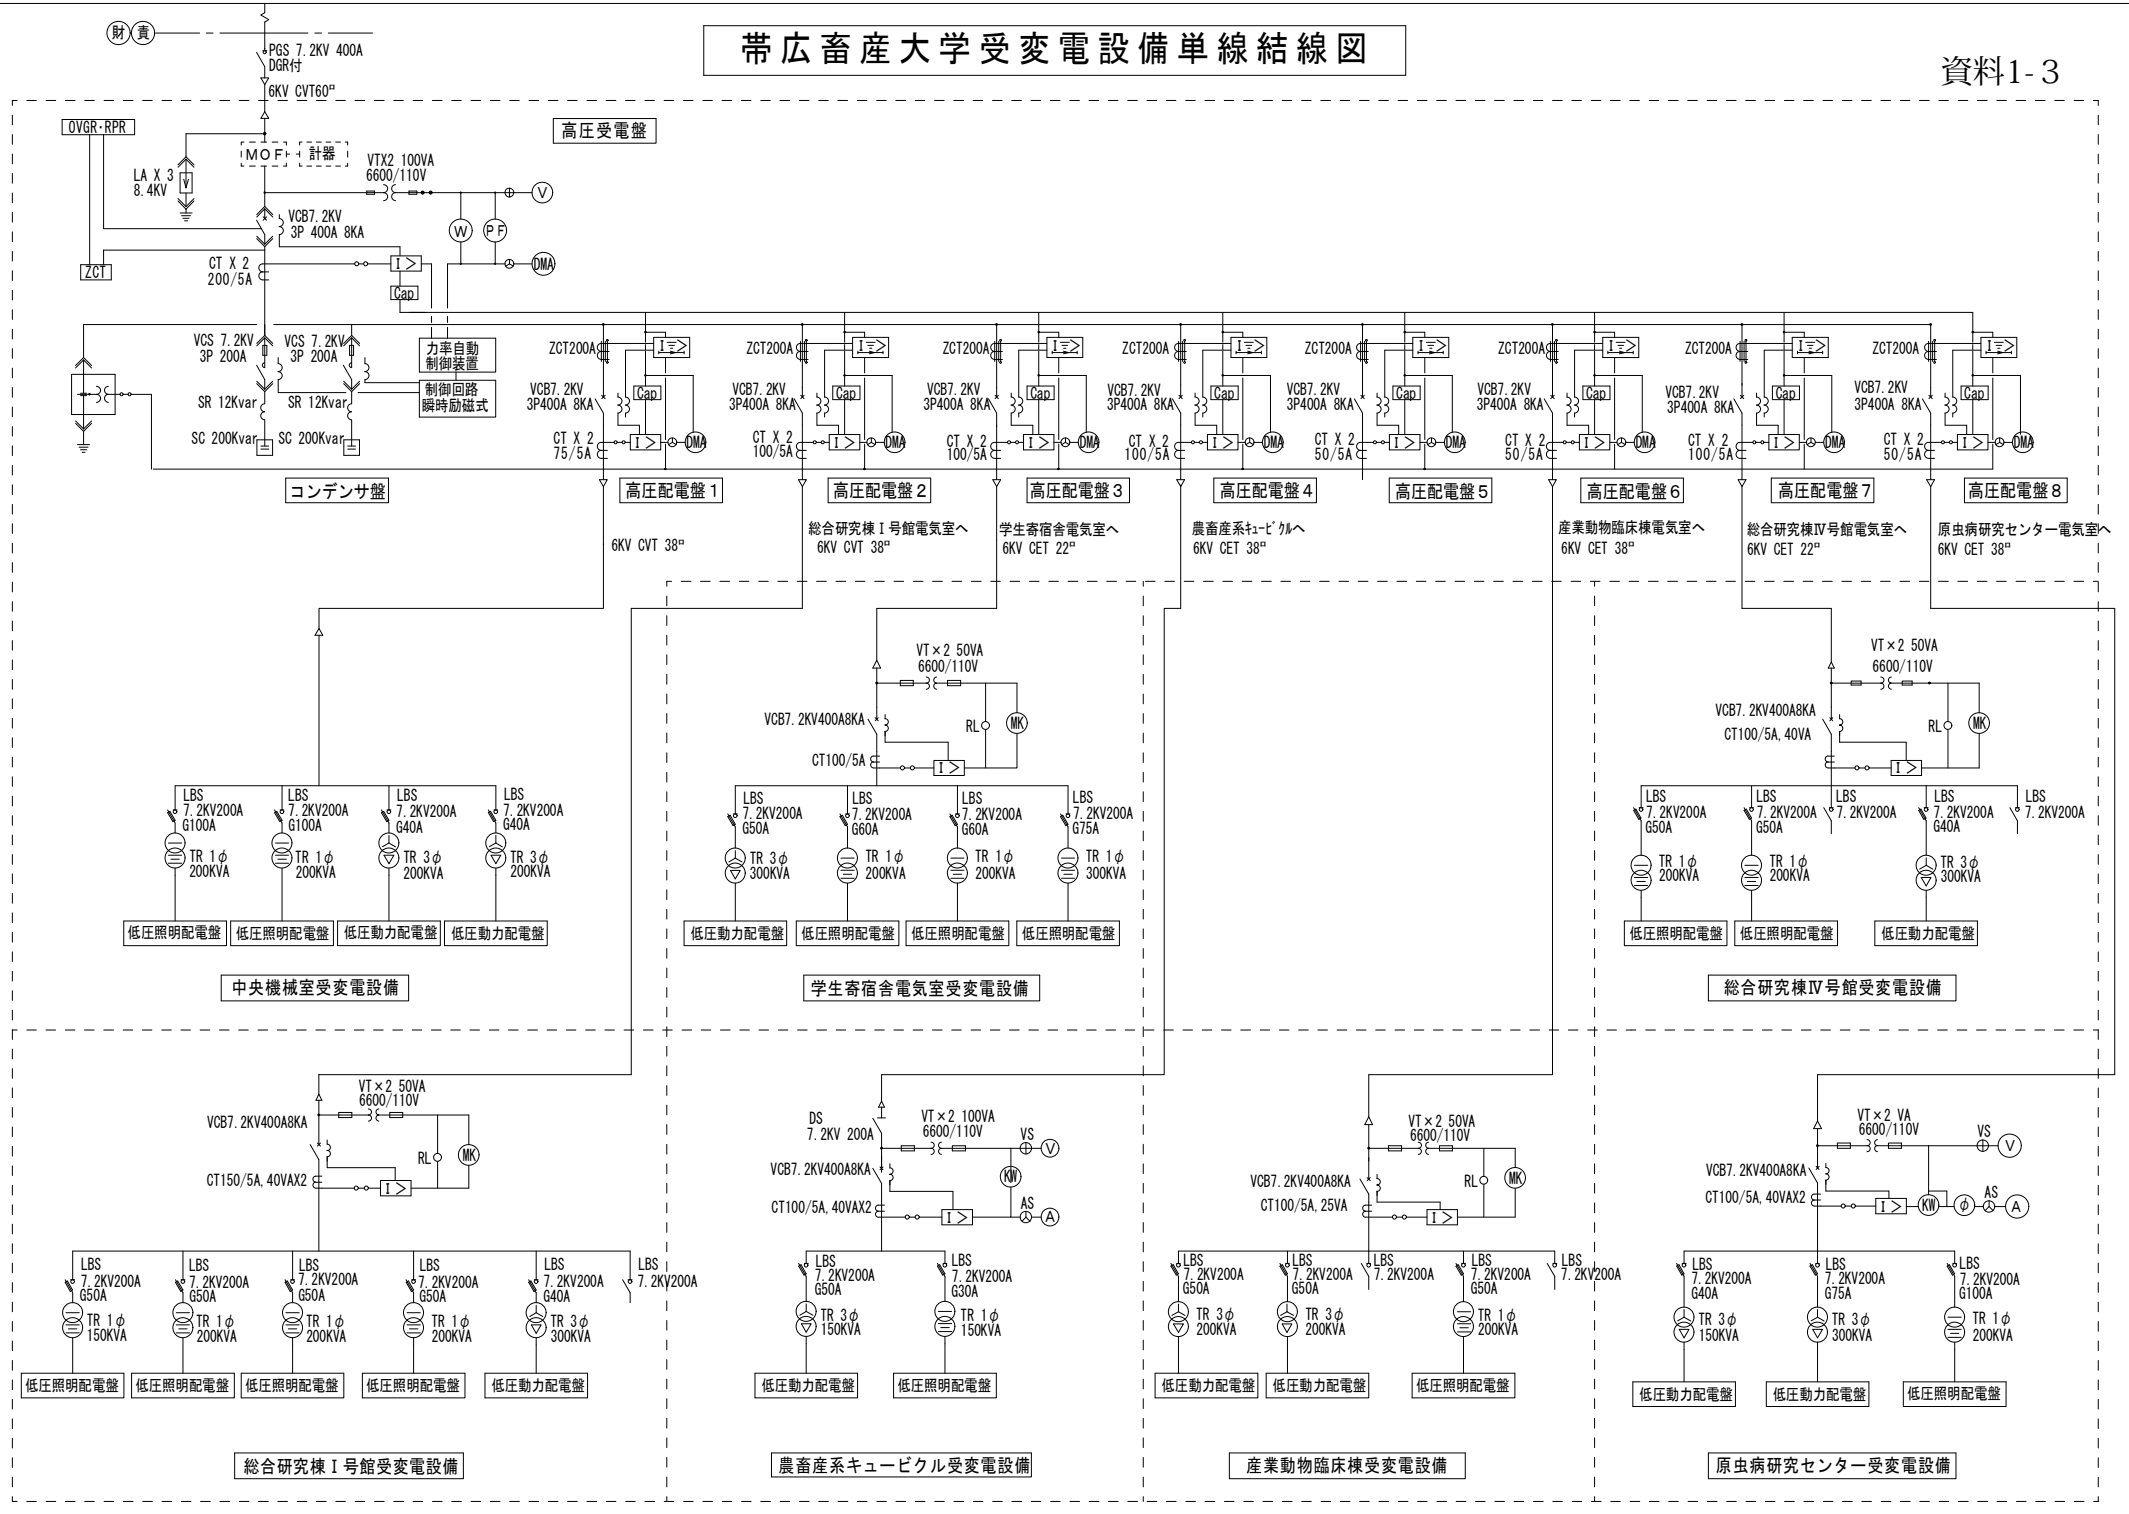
財 責

PGS 7.2KV 400A DGR付

帯広畜産大学受変電設備単線結線図

資料1-3

6KV CVT60$^{□}$

OVGR·RPR

高圧受電盤

MOF 計器

LA X 3 8.4KV

VTX2 100VA 6600/110V

V

VCB7.2KV 3P 400A 8KA

W PF

ZCT

CT X 2 200/5A

I>

DMA

Cap

VCS 7.2KV 3P 200A

VCS 7.2KV 3P 200A

力率自動制御装置

制御回路瞬時励磁式

SR 12Kvar

SR 12Kvar

SC 200Kvar

SC 200Kvar

コンデンサ盤

ZCT200A

ZCT200A

ZCT200A

ZCT200A

ZCT200A

ZCT200A

ZCT200A

ZCT200A

VCB7.2KV 3P400A 8KA

VCB7.2KV 3P400A 8KA

VCB7.2KV 3P400A 8KA

VCB7.2KV 3P400A 8KA

VCB7.2KV 3P400A 8KA

VCB7.2KV 3P400A 8KA

VCB7.2KV 3P400A 8KA

VCB7.2KV 3P400A 8KA

Cap

CT X 2 75/5A

CT X 2 100/5A

CT X 2 100/5A

CT X 2 100/5A

CT X 2 50/5A

CT X 2 50/5A

CT X 2 100/5A

CT X 2 50/5A

DMA

高圧配電盤1

高圧配電盤2

高圧配電盤3

高圧配電盤4

高圧配電盤5

高圧配電盤6

高圧配電盤7

高圧配電盤8

6KV CVT 38$^{□}$

総合研究棟Ⅰ号館電気室へ 6KV CVT 38$^{□}$

学生寄宿舎電気室へ 6KV CET 22$^{□}$

農畜産系ｷｭｰﾋﾞｸﾙへ 6KV CET 38$^{□}$

産業動物臨床棟電気室へ 6KV CET 38$^{□}$

総合研究棟Ⅳ号館電気室へ 6KV CET 22$^{□}$

原虫病研究センター電気室へ 6KV CET 38$^{□}$

LBS 7.2KV200A G100A
TR 1$\phi$ 200KVA

LBS 7.2KV200A G100A
TR 1$\phi$ 200KVA

LBS 7.2KV200A G40A
TR 3$\phi$ 200KVA

LBS 7.2KV200A G40A
TR 3$\phi$ 200KVA

低圧照明配電盤 低圧照明配電盤 低圧動力配電盤 低圧動力配電盤

中央機械室受変電設備

VT×2 50VA 6600/110V

VCB7.2KV400A8KA

RL MK

CT100/5A

LBS 7.2KV200A G50A
TR 3$\phi$ 300KVA

LBS 7.2KV200A G60A
TR 1$\phi$ 200KVA

LBS 7.2KV200A G60A
TR 1$\phi$ 200KVA

LBS 7.2KV200A G75A
TR 1$\phi$ 300KVA

低圧動力配電盤 低圧照明配電盤 低圧照明配電盤 低圧照明配電盤

学生寄宿舎電気室受変電設備

VT×2 50VA 6600/110V

VCB7.2KV400A8KA

CT100/5A, 40VA

RL MK

LBS 7.2KV200A G50A
TR 1$\phi$ 200KVA

LBS 7.2KV200A G50A
TR 1$\phi$ 200KVA

LBS 7.2KV200A

LBS 7.2KV200A G40A
TR 3$\phi$ 300KVA

LBS 7.2KV200A

低圧照明配電盤 低圧照明配電盤 低圧動力配電盤

総合研究棟Ⅳ号館受変電設備

VT×2 50VA 6600/110V

VCB7.2KV400A8KA

RL MK

CT150/5A, 40VAX2

LBS 7.2KV200A G50A
TR 1$\phi$ 150KVA

LBS 7.2KV200A G50A
TR 1$\phi$ 200KVA

LBS 7.2KV200A G50A
TR 1$\phi$ 200KVA

LBS 7.2KV200A G50A
TR 1$\phi$ 200KVA

LBS 7.2KV200A G40A
TR 3$\phi$ 300KVA

LBS 7.2KV200A

低圧照明配電盤 低圧照明配電盤 低圧照明配電盤 低圧照明配電盤 低圧動力配電盤

総合研究棟Ⅰ号館受変電設備

DS 7.2KV 200A

VT×2 100VA 6600/110V

VS V

VCB7.2KV400A8KA

KW

CT100/5A, 40VAX2

AS A

LBS 7.2KV200A G50A
TR 3$\phi$ 150KVA

LBS 7.2KV200A G30A
TR 1$\phi$ 150KVA

低圧動力配電盤 低圧照明配電盤

農畜産系キュービクル受変電設備

VT×2 50VA 6600/110V

VCB7.2KV400A8KA

RL MK

CT100/5A, 25VA

LBS 7.2KV200A G50A
TR 3$\phi$ 200KVA

LBS 7.2KV200A G50A
TR 3$\phi$ 200KVA

LBS 7.2KV200A

LBS 7.2KV200A G50A
TR 1$\phi$ 200KVA

LBS 7.2KV200A

低圧動力配電盤 低圧動力配電盤 低圧照明配電盤

産業動物臨床棟受変電設備

VT×2 VA 6600/110V

VS V

VCB7.2KV400A8KA

CT100/5A, 40VAX2

KW $\phi$ AS A

LBS 7.2KV200A G40A
TR 3$\phi$ 150KVA

LBS 7.2KV200A G75A
TR 3$\phi$ 300KVA

LBS 7.2KV200A G100A
TR 1$\phi$ 200KVA

低圧動力配電盤 低圧動力配電盤 低圧照明配電盤

原虫病研究センター受変電設備